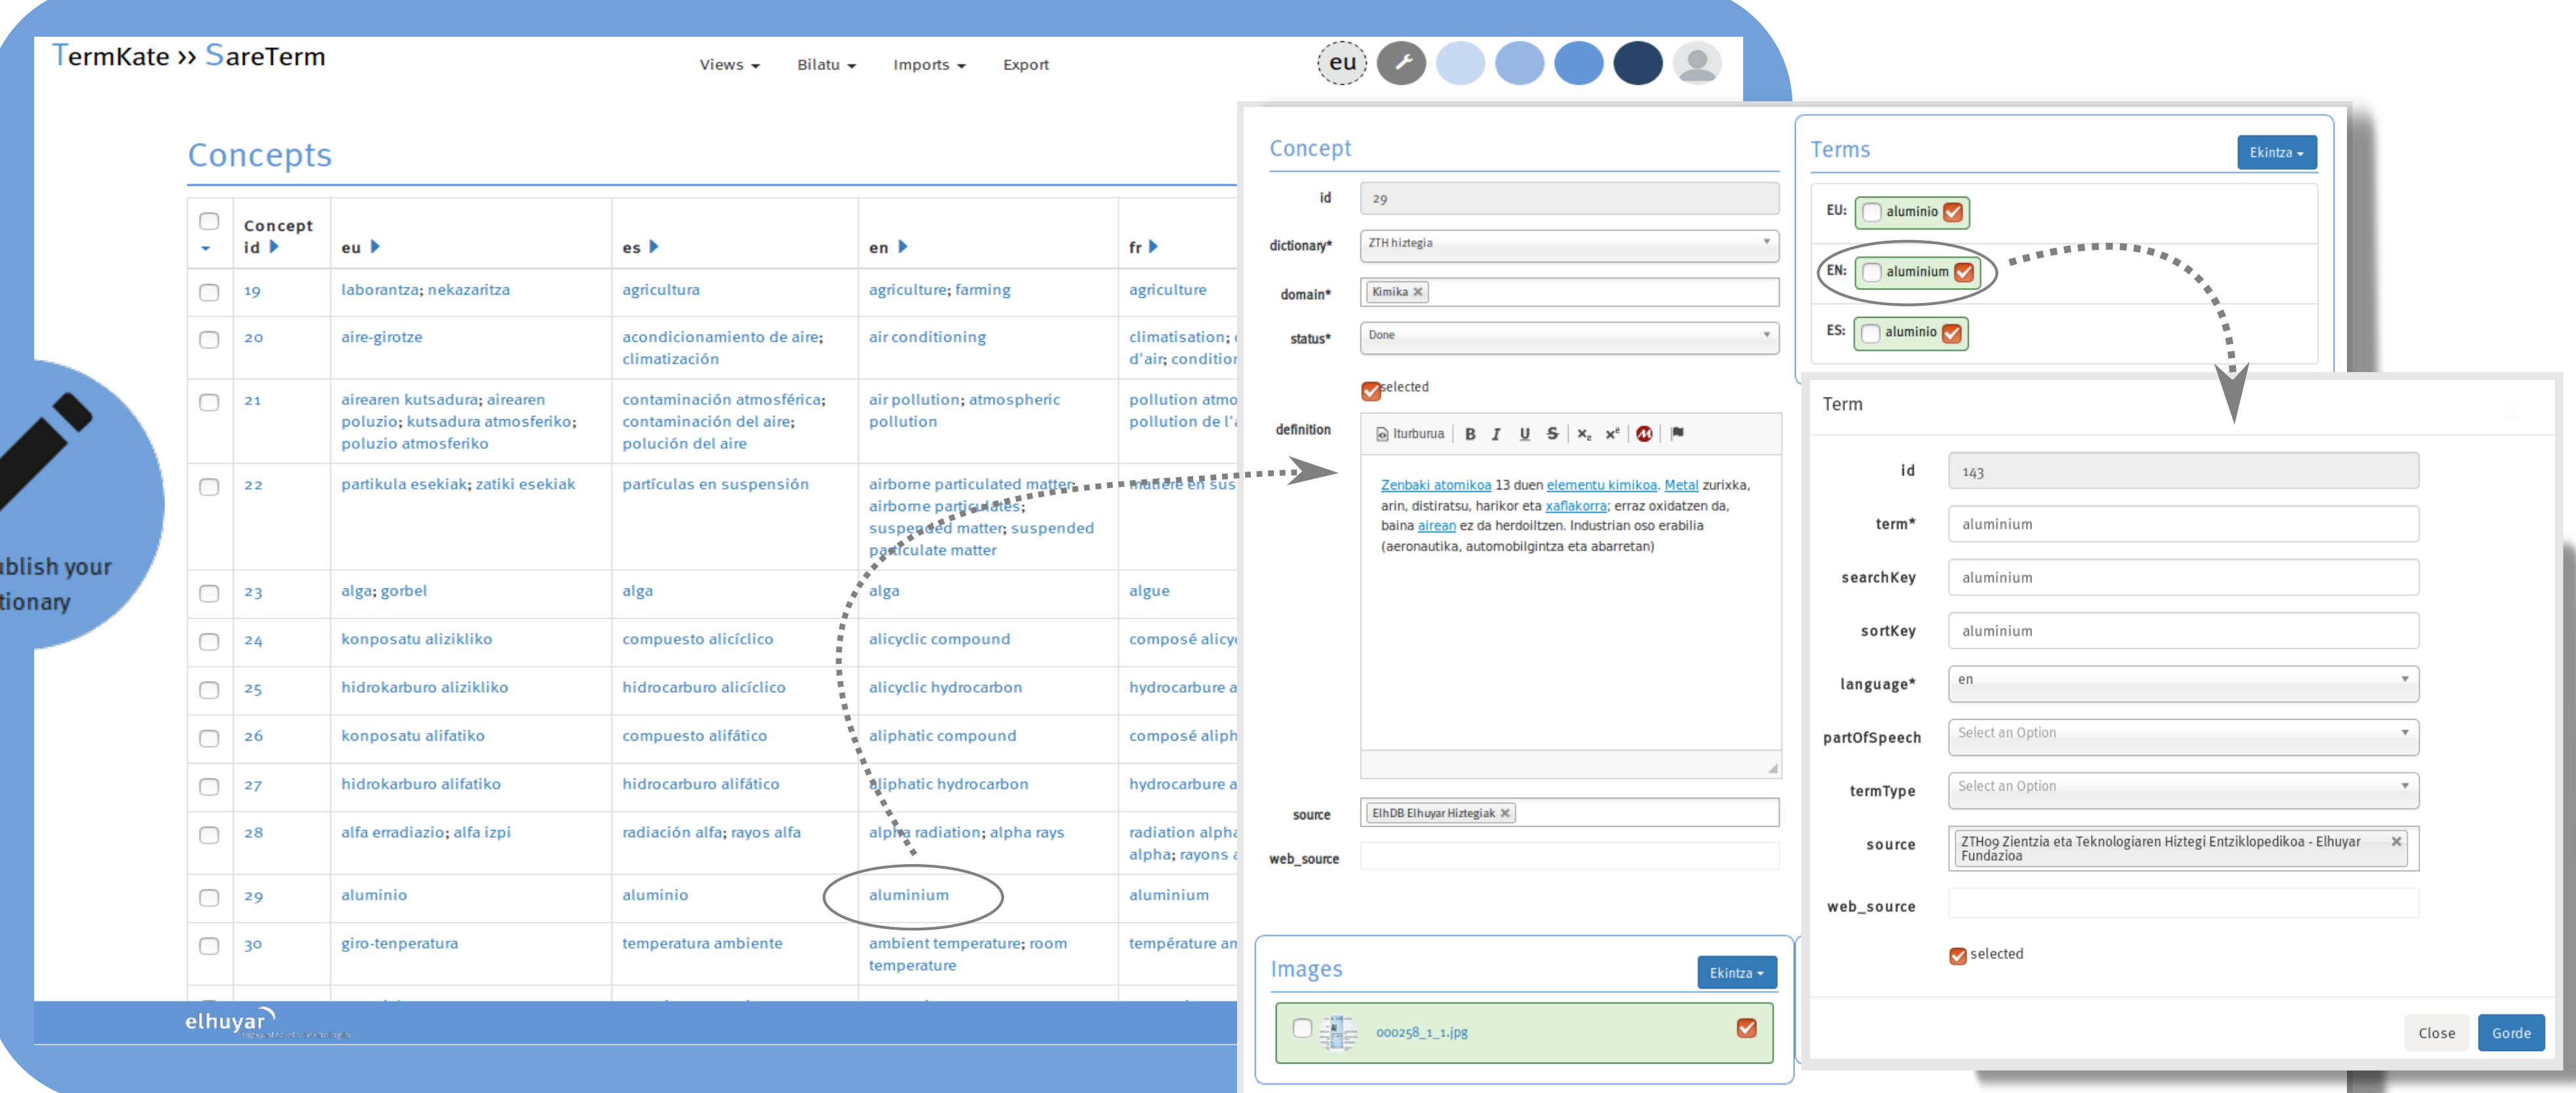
TermKate » SareTerm

Views ▾ Bilatu ▾ Imports ▾ Export

eu

Concepts

| | Concept id | eu | es | en | fr |
|---|---|---|---|---|---|
| | 19 | laborantza; nekazaritza | agricultura | agriculture; farming | agriculture |
| | 20 | aire-girotze | acondicionamiento de aire; climatización | air conditioning | climatisation; d'air; conditior |
| | 21 | airearen kutsadura; airearen poluzio; kutsadura atmosferiko; poluzio atmosferiko | contaminación atmosférica; contaminación del aire; polución del aire | air pollution; atmospheric pollution | pollution atmo pollution de l'a |
| | 22 | partikula esekiak; zatiki esekiak | partículas en suspensión | airborne particulated matter; airborne particulates; suspended matter; suspended particulate matter | matière en sus |
| | 23 | alga; gorbel | alga | alga | algue |
| | 24 | konposatu alizikliko | compuesto alicíclico | alicyclic compound | composé alicy |
| | 25 | hidrokarburo alizikliko | hidrocarburo alicíclico | alicyclic hydrocarbon | hydrocarbure a |
| | 26 | konposatu alifatiko | compuesto alifático | aliphatic compound | composé aliph |
| | 27 | hidrokarburo alifatiko | hidrocarburo alifático | aliphatic hydrocarbon | hydrocarbure a |
| | 28 | alfa erradiazio; alfa izpi | radiación alfa; rayos alfa | alpha radiation; alpha rays | radiation alpha alpha; rayons a |
| | 29 | aluminio | aluminio | aluminium | aluminium |
| | 30 | giro-tenperatura | temperatura ambiente | ambient temperature; room temperature | température an |

ablish your tionary

elhuyar

Concept

id 29
dictionary* ZTH hiztegia
domain* Kimika ×
status* Done
selected
definition Iturburua B I U S x₂ x²
Zenbaki atomikoa 13 duen elementu kimikoa. Metal zurixka, arin, distiratsu, harikor eta xaflakorra; erraz oxidatzen da, baina airean ez da herdoiltzen. Industrian oso erabilia (aeronautika, automobilgintza eta abarretan)
source ElhDB Elhuyar Hiztegiak ×
web_source

Images Ekintza ▾
000258_1_1.jpg

Terms Ekintza ▾
EU: aluminio
EN: aluminium
ES: aluminio

Term
id 143
term* aluminium
searchKey aluminium
sortKey aluminium
language* en
partOfSpeech Select an Option
termType Select an Option
source ZTH09 Zientzia eta Teknologiaren Hiztegi Entziklopedikoa - Elhuyar Fundazioa ×
web_source
selected
Close Gorde